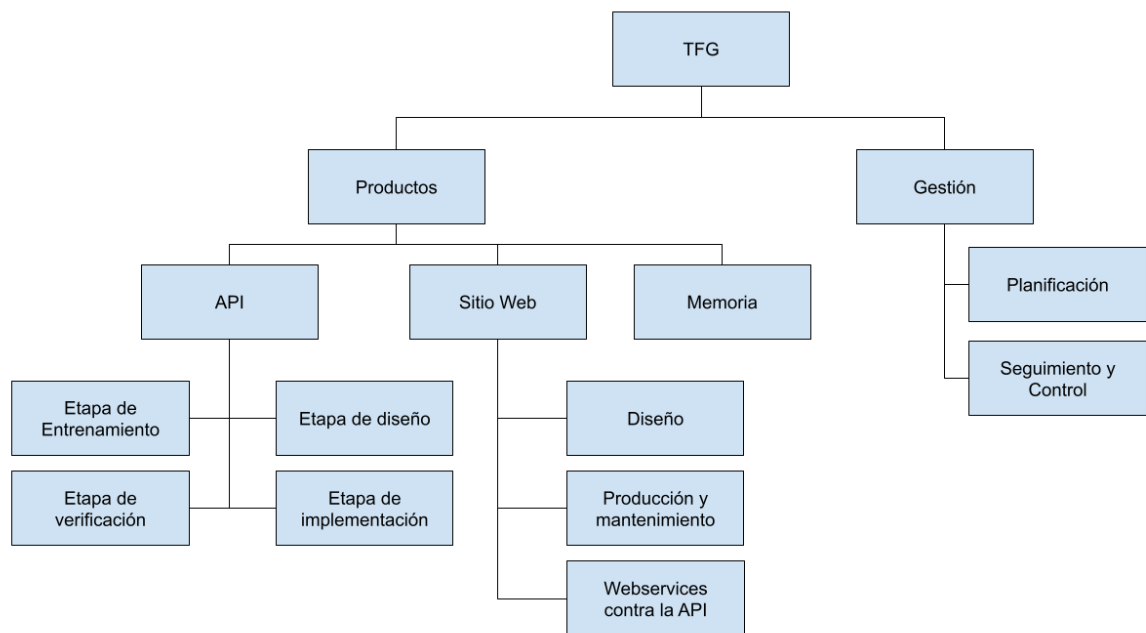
TFG

Productos

Gestión

API

Sitio Web

Memoria

Planificación

Seguimiento y Control

Etapa de Entrenamiento

Etapa de diseño

Etapa de verificación

Etapa de implementación

Diseño

Producción y mantenimiento

Webservices contra la API